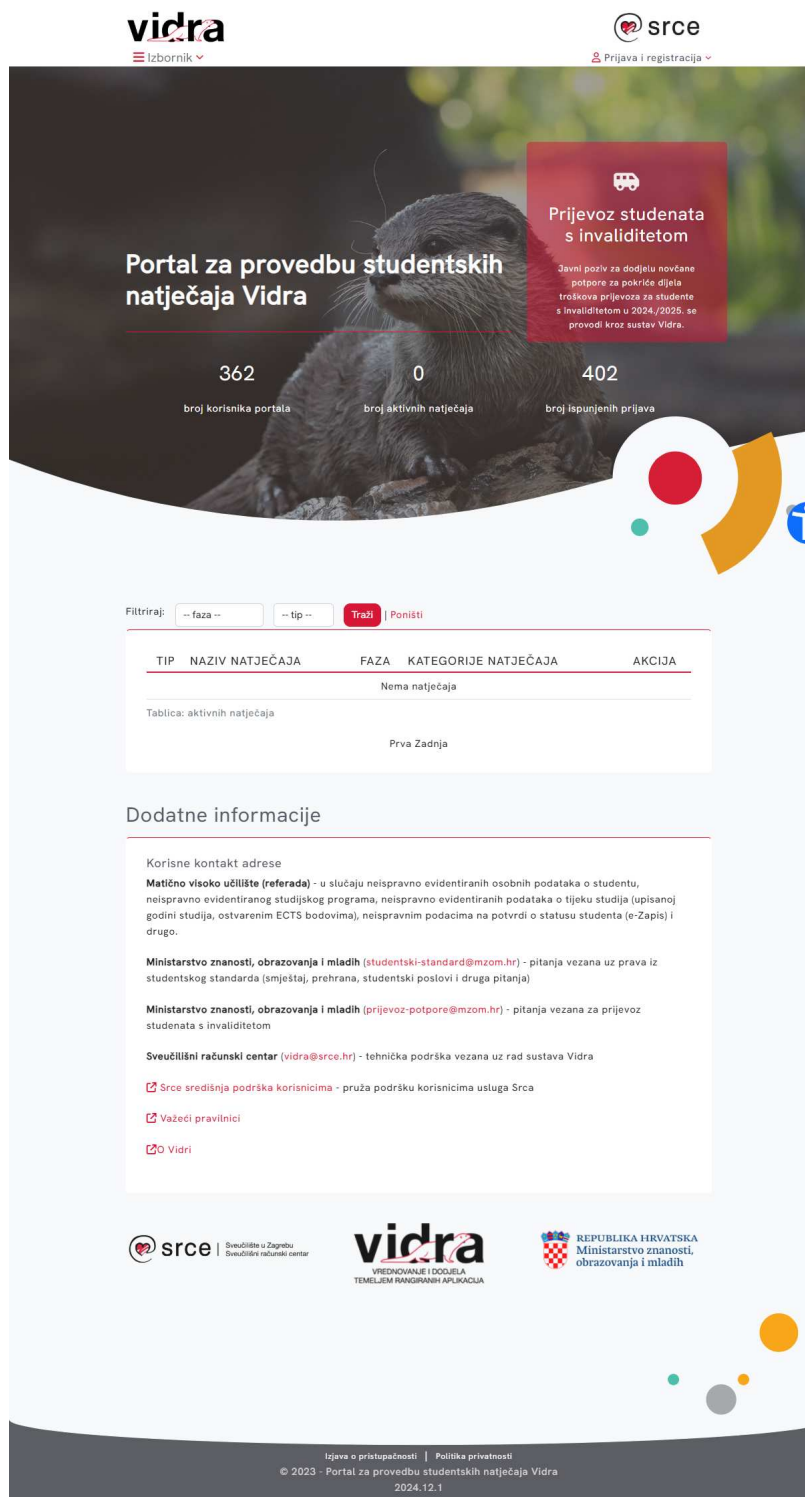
vidra

srce

Izbornik

Prijava i registracija

Portal za provedbu studentskih natječaja Vidra

Prijevoz studenata s invaliditetom

Javni poziv za dodjelu novčane potpore za pokriće dijela troškova prijevoza za studente s invaliditetom u 2024./2025. se provodi kroz sustav Vidra.

362
broj korisnika portala

0
broj aktivnih natječaja

402
broj ispunjenih prijava

Filtriraj: -- faza -- -- tip -- Traži | Poništi

| TIP | NAZIV NATJEČAJA | FAZA | KATEGORIJE NATJEČAJA | AKCIJA |
|---|---|---|---|---|
| Nema natječaja | | | | |

Tablica: aktivnih natječaja

Prva Zadnja

Dodatne informacije

Korisne kontakt adrese

Matično visoko učilište (referada) - u slučaju neispravno evidentiranih osobnih podataka o studentu, neispravno evidentiranog studijskog programa, neispravno evidentiranih podataka o tijeku studija (upisanoj godini studija, ostvarenim ECTS bodovima), neispravnim podacima na potvrdi o statusu studenta (e-Zapis) i drugo.

Ministarstvo znanosti, obrazovanja i mladih (studentski-standard@mzom.hr) - pitanja vezana uz prava iz studentskog standarda (smještaj, prehrana, studentski poslovi i druga pitanja)

Ministarstvo znanosti, obrazovanja i mladih (prijevoz-potpore@mzom.hr) - pitanja vezana za prijevoz studenata s invaliditetom

Sveučilišni računski centar (vidra@srce.hr) - tehnička podrška vezana uz rad sustava Vidra

Srce središnja podrška korisnicima - pruža podršku korisnicima usluga Srca

Važeći pravilnici

O Vidri

srce | Sveučilište u Zagrebu Sveučilišni računski centar

vidra
VREDNOVANJE I DODJELA TEMELJEM RANGIRANIH APLIKACIJA

REPUBLIKA HRVATSKA
Ministarstvo znanosti, obrazovanja i mladih

Izjava o pristupačnosti | Politika privatnosti
© 2023 - Portal za provedbu studentskih natječaja Vidra
2024.12.1